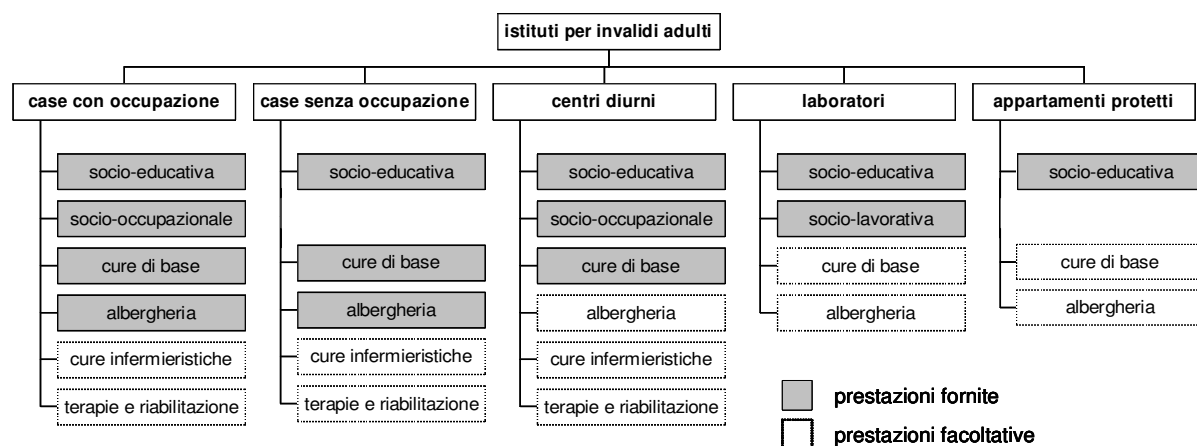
istituti per invalidi adulti

case con occupazione
socio-educativa
socio-occupazionale
cure di base
albergheria
cure infermieristiche
terapie e riabilitazione

case senza occupazione
socio-educativa
cure di base
albergheria
cure infermieristiche
terapie e riabilitazione

centri diurni
socio-educativa
socio-occupazionale
cure di base
albergheria
cure infermieristiche
terapie e riabilitazione

laboratori
socio-educativa
socio-lavorativa
cure di base
albergheria

appartamenti protetti
socio-educativa
cure di base
albergheria

prestazioni fornite
prestazioni facoltative